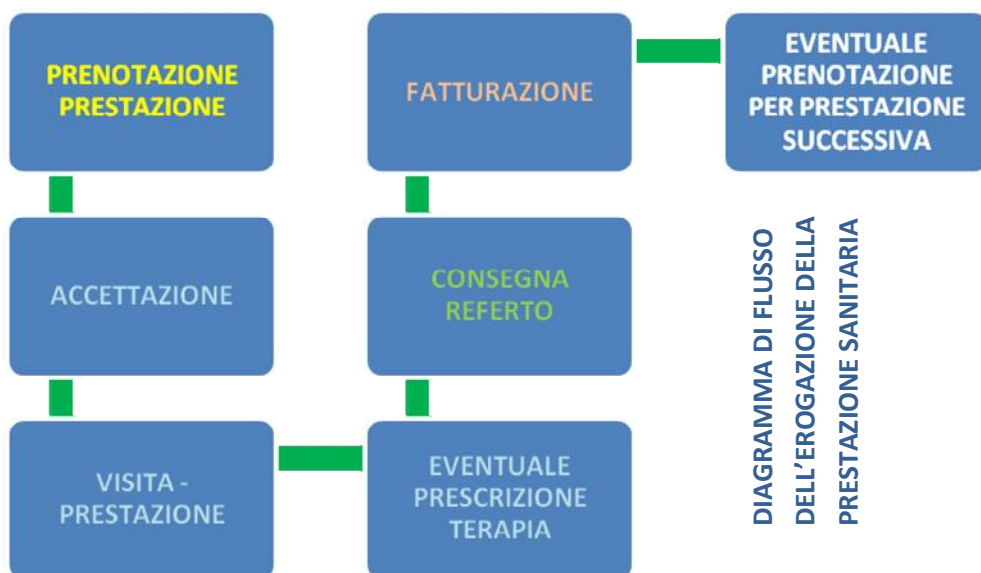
PRENOTAZIONE PRESTAZIONE

ACCETTAZIONE

VISITA - PRESTAZIONE

EVENTUALE PRESCRIZIONE TERAPIA

CONSEGNA REFERTO

FATTURAZIONE

EVENTUALE PRENOTAZIONE PER PRESTAZIONE SUCCESSIVA

DIAGRAMMA DI FLUSSO DELL'EROGAZIONE DELLA PRESTAZIONE SANITARIA